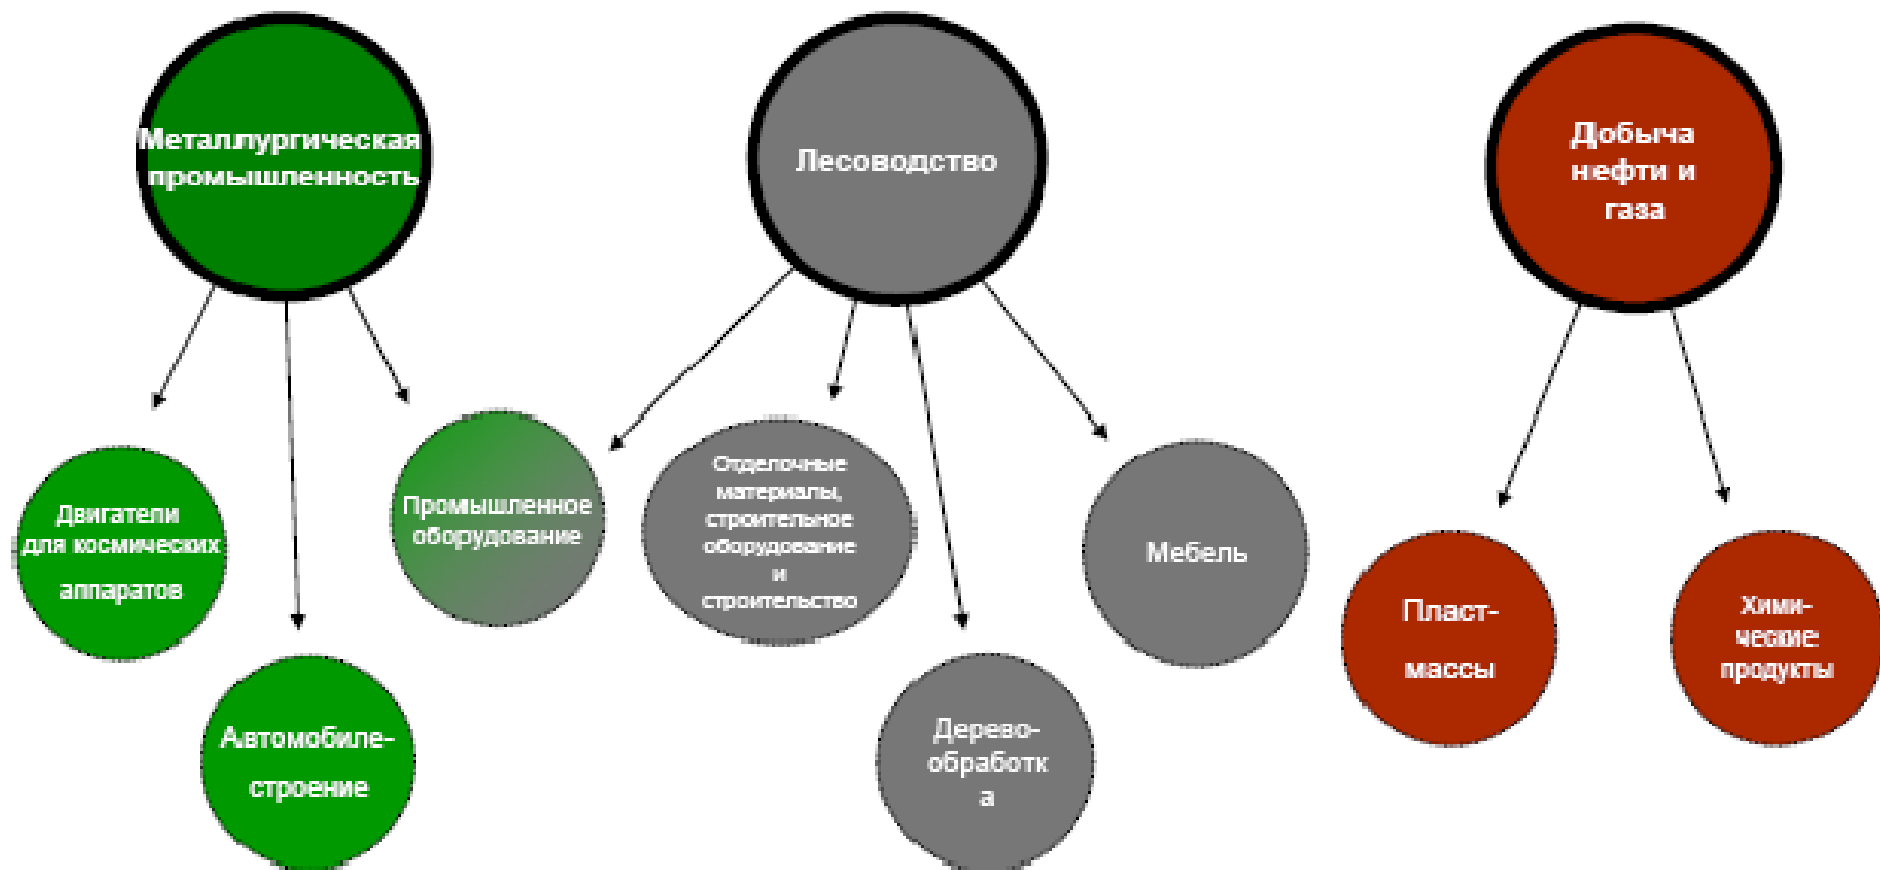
Металлургическая промышленность

Двигатели для космических аппаратов

Автомобилестроение

Промышленное оборудование

Лесоводство

Отделочные материалы, строительное оборудование и строительство

Деревообработка

Мебель

Добыча нефти и газа

Пластмассы

Химические продукты